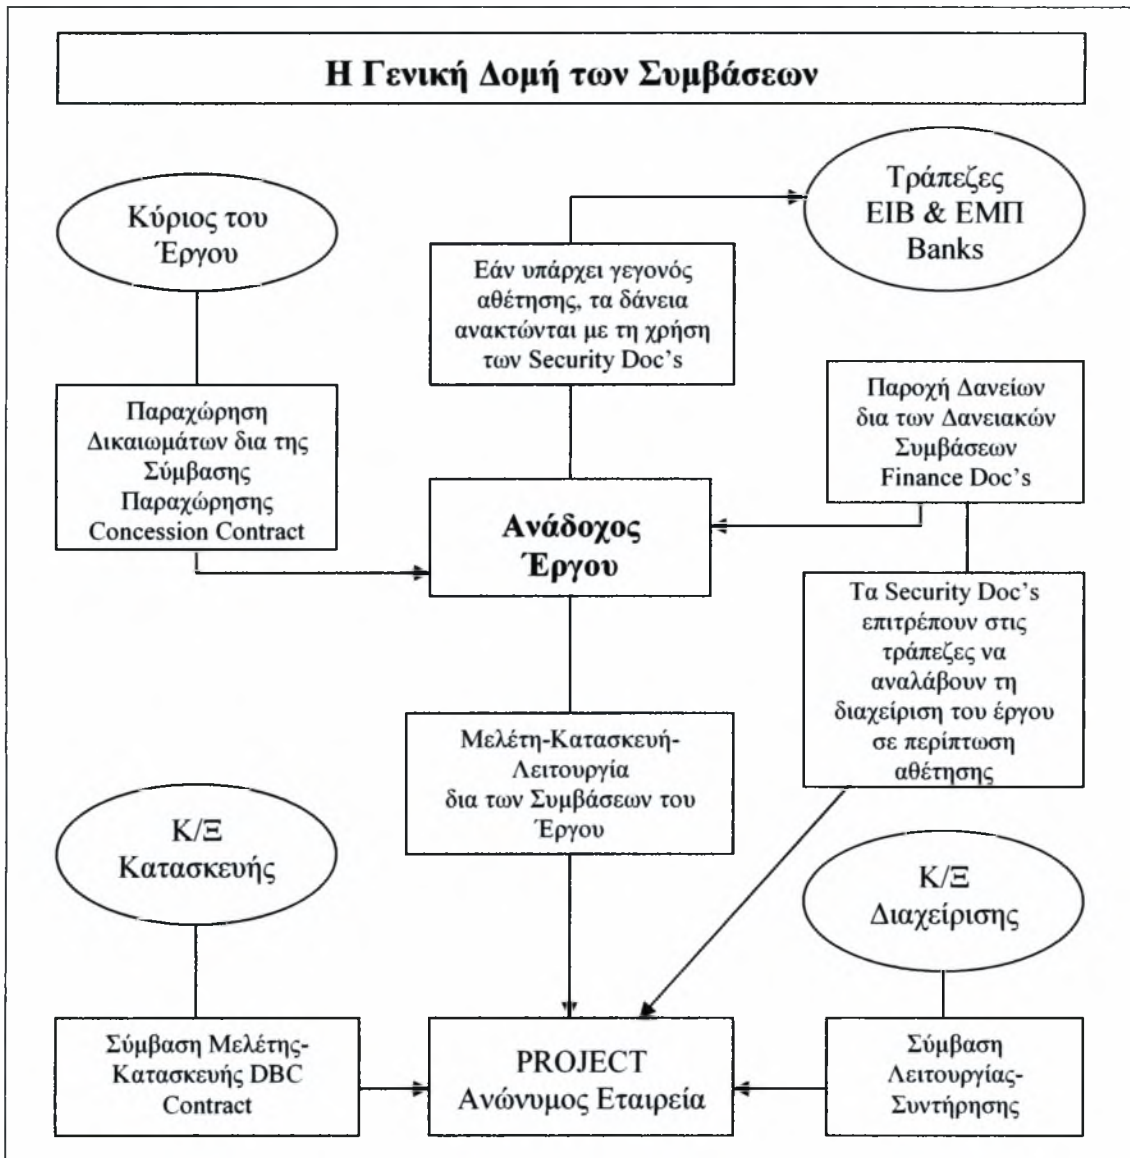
Η Γενική Δομή των Συμβάσεων

Κύριος του Έργου

Τράπεζες
EIB & ΕΜΠ
Banks

Εάν υπάρχει γεγονός αθέτησης, τα δάνεια ανακτώνται με τη χρήση των Security Doc's

Παροχή Δανείων δια των Δανειακών Συμβάσεων Finance Doc's

Παραχώρηση Δικαιωμάτων δια της Σύμβασης Παραχώρησης Concession Contract

Ανάδοχος Έργου

Τα Security Doc's επιτρέπουν στις τράπεζες να αναλάβουν τη διαχείριση του έργου σε περίπτωση αθέτησης

Μελέτη-Κατασκευή-Λειτουργία δια των Συμβάσεων του Έργου

Κ/Ξ
Κατασκευής

Κ/Ξ
Διαχείρισης

Σύμβαση Μελέτης-Κατασκευής DBC Contract

PROJECT
Ανώνυμος Εταιρεία

Σύμβαση Λειτουργίας-Συντήρησης